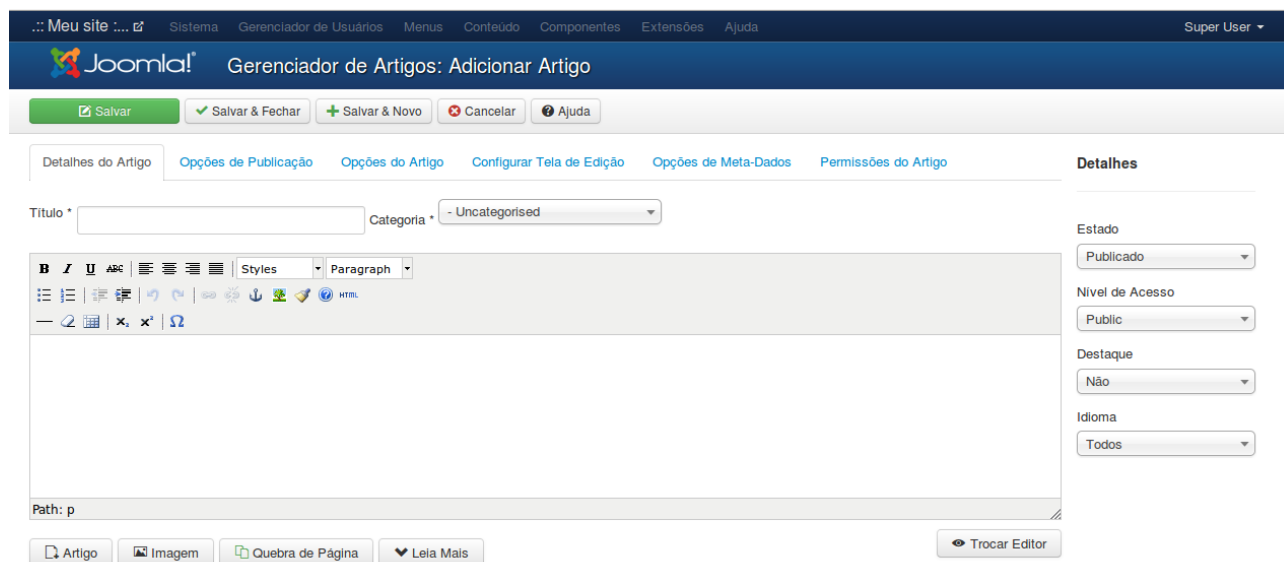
.:: Meu site :... Sistema Gerenciador de Usuários Menus Conteúdo Componentes Extensões Ajuda Super User

Joomla! Gerenciador de Artigos: Adicionar Artigo

Salvar | Salvar & Fechar | Salvar & Novo | Cancelar | Ajuda

Detalhes do Artigo | Opções de Publicação | Opções do Artigo | Configurar Tela de Edição | Opções de Meta-Dados | Permissões do Artigo

Título * Categoria * - Uncategorised

Styles Paragraph

HTML

$x_2$ $x^2$ Ω

Path: p

Artigo | Imagem | Quebra de Página | Leia Mais

Trocar Editor

Detalhes

Estado
Publicado

Nível de Acesso
Public

Destaque
Não

Idioma
Todos